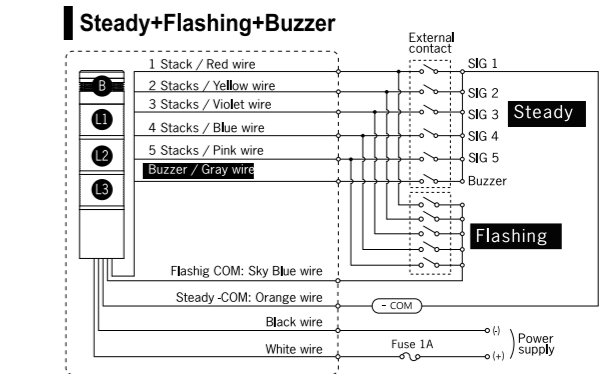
Steady+Flashing+Buzzer

External contact

B
L1
L2
L3

1 Stack / Red wire
2 Stacks / Yellow wire
3 Stacks / Violet wire
4 Stacks / Blue wire
5 Stacks / Pink wire
Buzzer / Gray wire

SIG 1
SIG 2
SIG 3
SIG 4
SIG 5
Buzzer

Steady

Flashing

Flashig COM: Sky Blue wire
Steady -COM: Orange wire
− COM
Black wire
White wire
Fuse 1A
(-)
(+)
Power supply